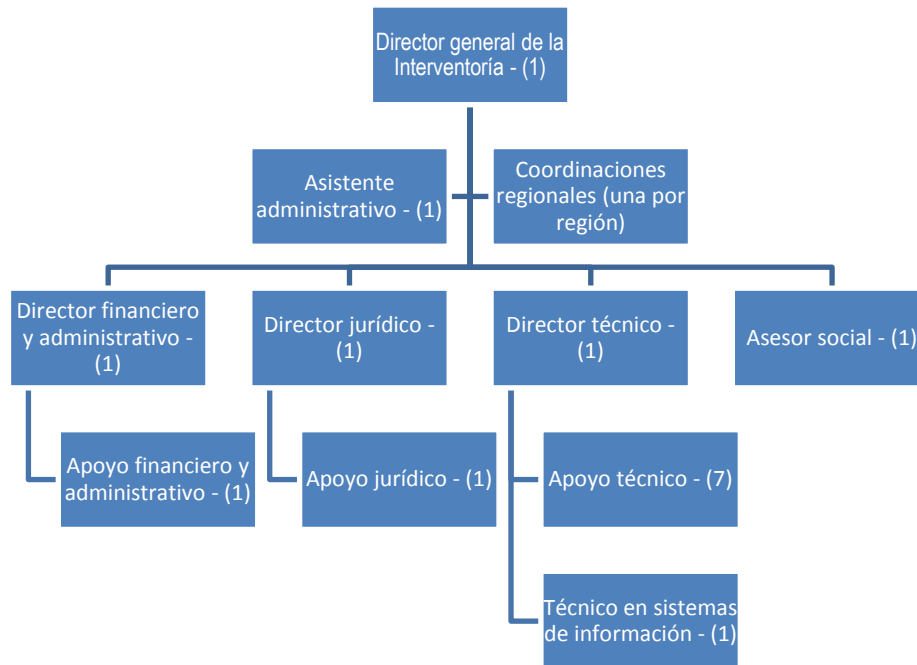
Director general de la Interventoría - (1)

Asistente administrativo - (1)

Coordinaciones regionales (una por región)

Director financiero y administrativo - (1)

Director jurídico - (1)

Director técnico - (1)

Asesor social - (1)

Apoyo financiero y administrativo - (1)

Apoyo jurídico - (1)

Apoyo técnico - (7)

Técnico en sistemas de información - (1)